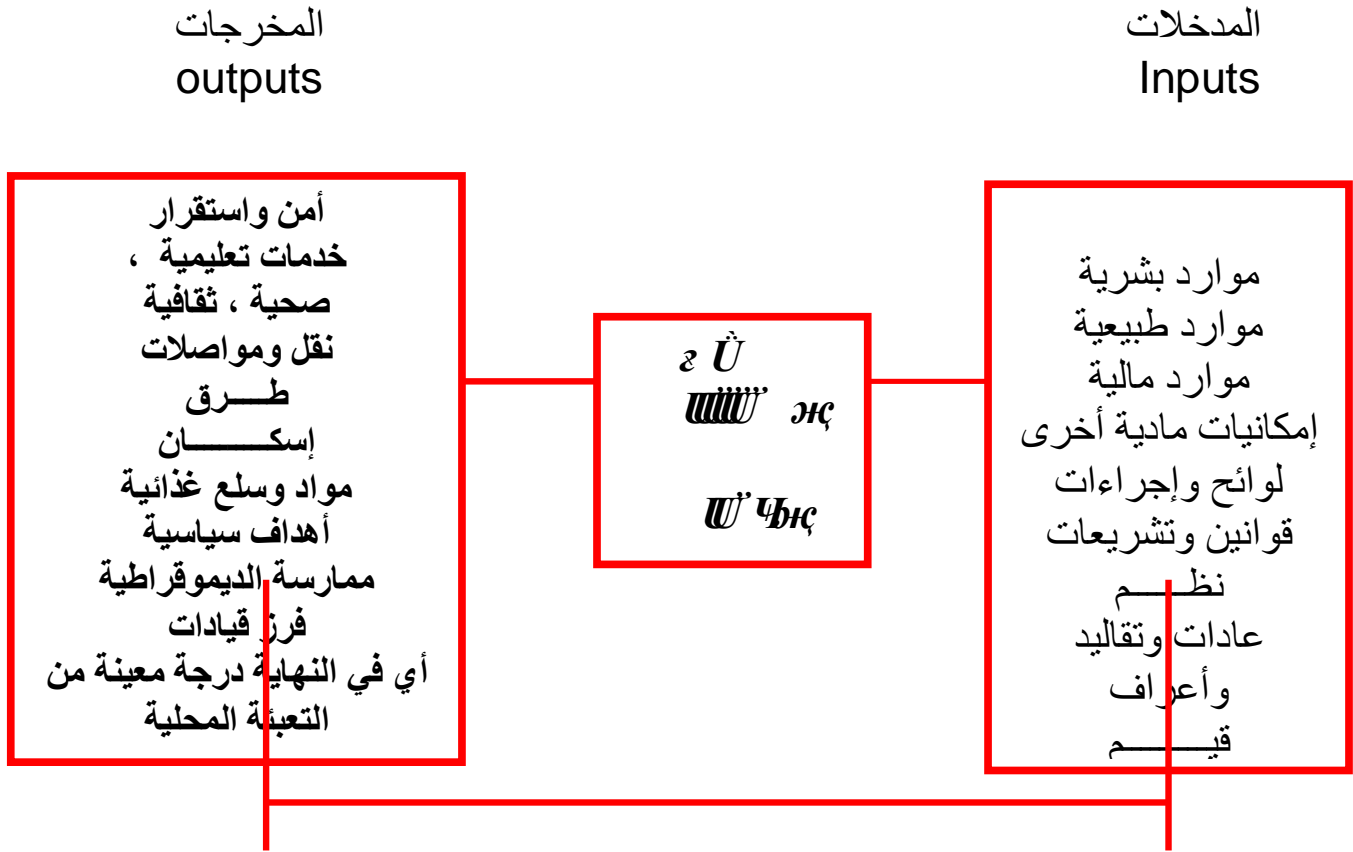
المخرجات
outputs

المدخلات
Inputs

أمن واستقرار
خدمات تعليمية ،
صحية ، ثقافية
نقل ومواصلات
طـــرق
إسكـــــان
مواد وسلع غذائية
أهداف سياسية
ممارسة الديموقراطية
فرز قيادات
أي في النهاية درجة معينة من التعبئة المحلية

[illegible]

موارد بشرية
موارد طبيعية
موارد مالية
إمكانيات مادية أخرى
لوائح وإجراءات
قوانين وتشريعات
نظـــم
عادات وتقاليد
وأعراف
قيـــم